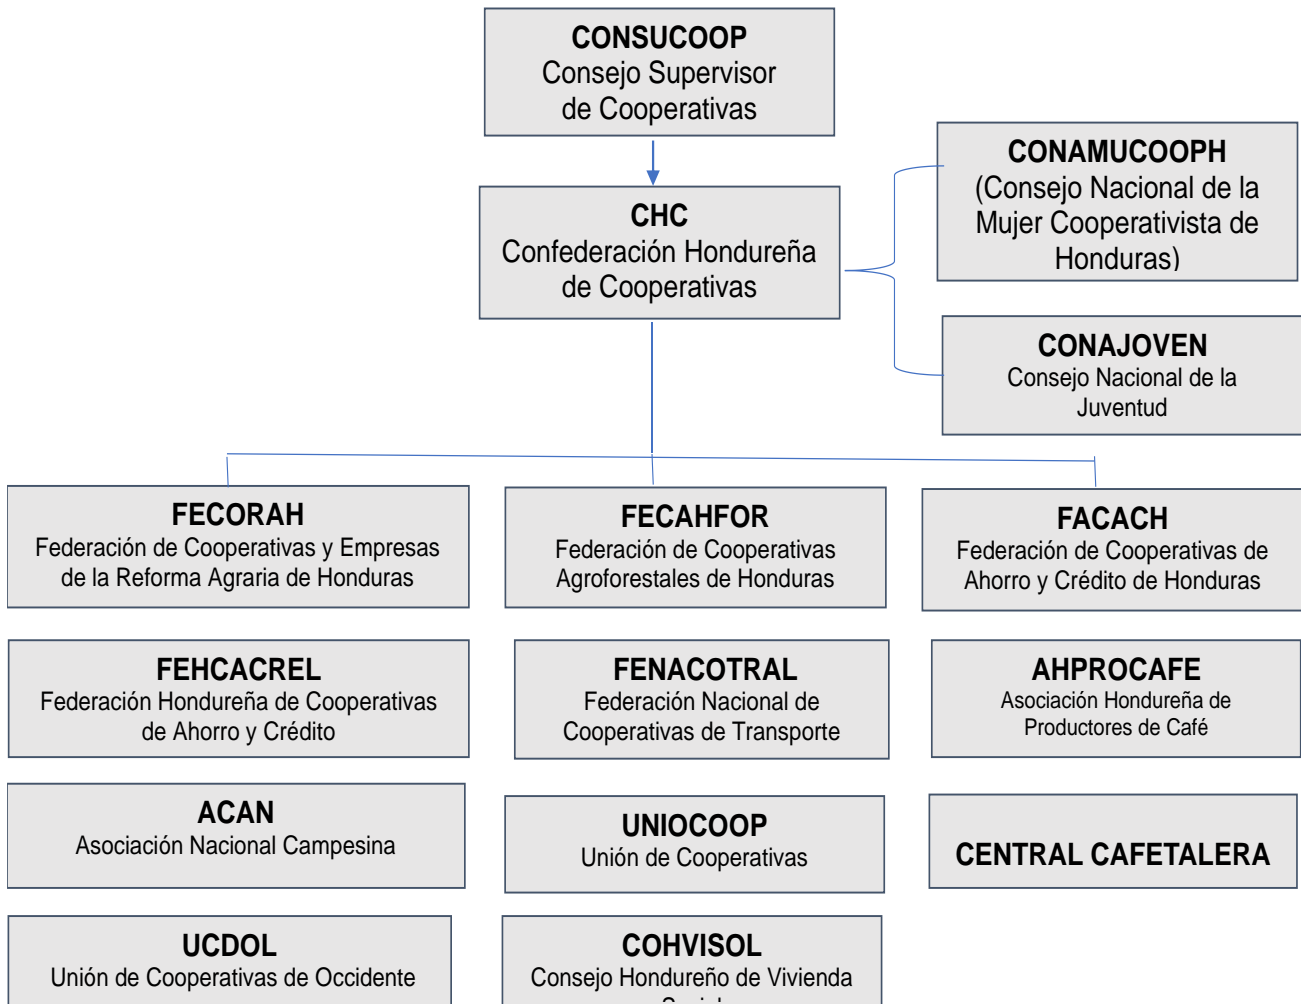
**CONSUCOOP**
Consejo Supervisor de Cooperativas

**CHC**
Confederación Hondureña de Cooperativas

**CONAMUCOOPH**
(Consejo Nacional de la Mujer Cooperativista de Honduras)

**CONAJOVEN**
Consejo Nacional de la Juventud

**FECORAH**
Federación de Cooperativas y Empresas de la Reforma Agraria de Honduras

**FECAHFOR**
Federación de Cooperativas Agroforestales de Honduras

**FACACH**
Federación de Cooperativas de Ahorro y Crédito de Honduras

**FEHCACREL**
Federación Hondureña de Cooperativas de Ahorro y Crédito

**FENACOTRAL**
Federación Nacional de Cooperativas de Transporte

**AHPROCAFE**
Asociación Hondureña de Productores de Café

**ACAN**
Asociación Nacional Campesina

**UNIOCOOP**
Unión de Cooperativas

**CENTRAL CAFETALERA**

**UCDOL**
Unión de Cooperativas de Occidente

**COHVISOL**
Consejo Hondureño de Vivienda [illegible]